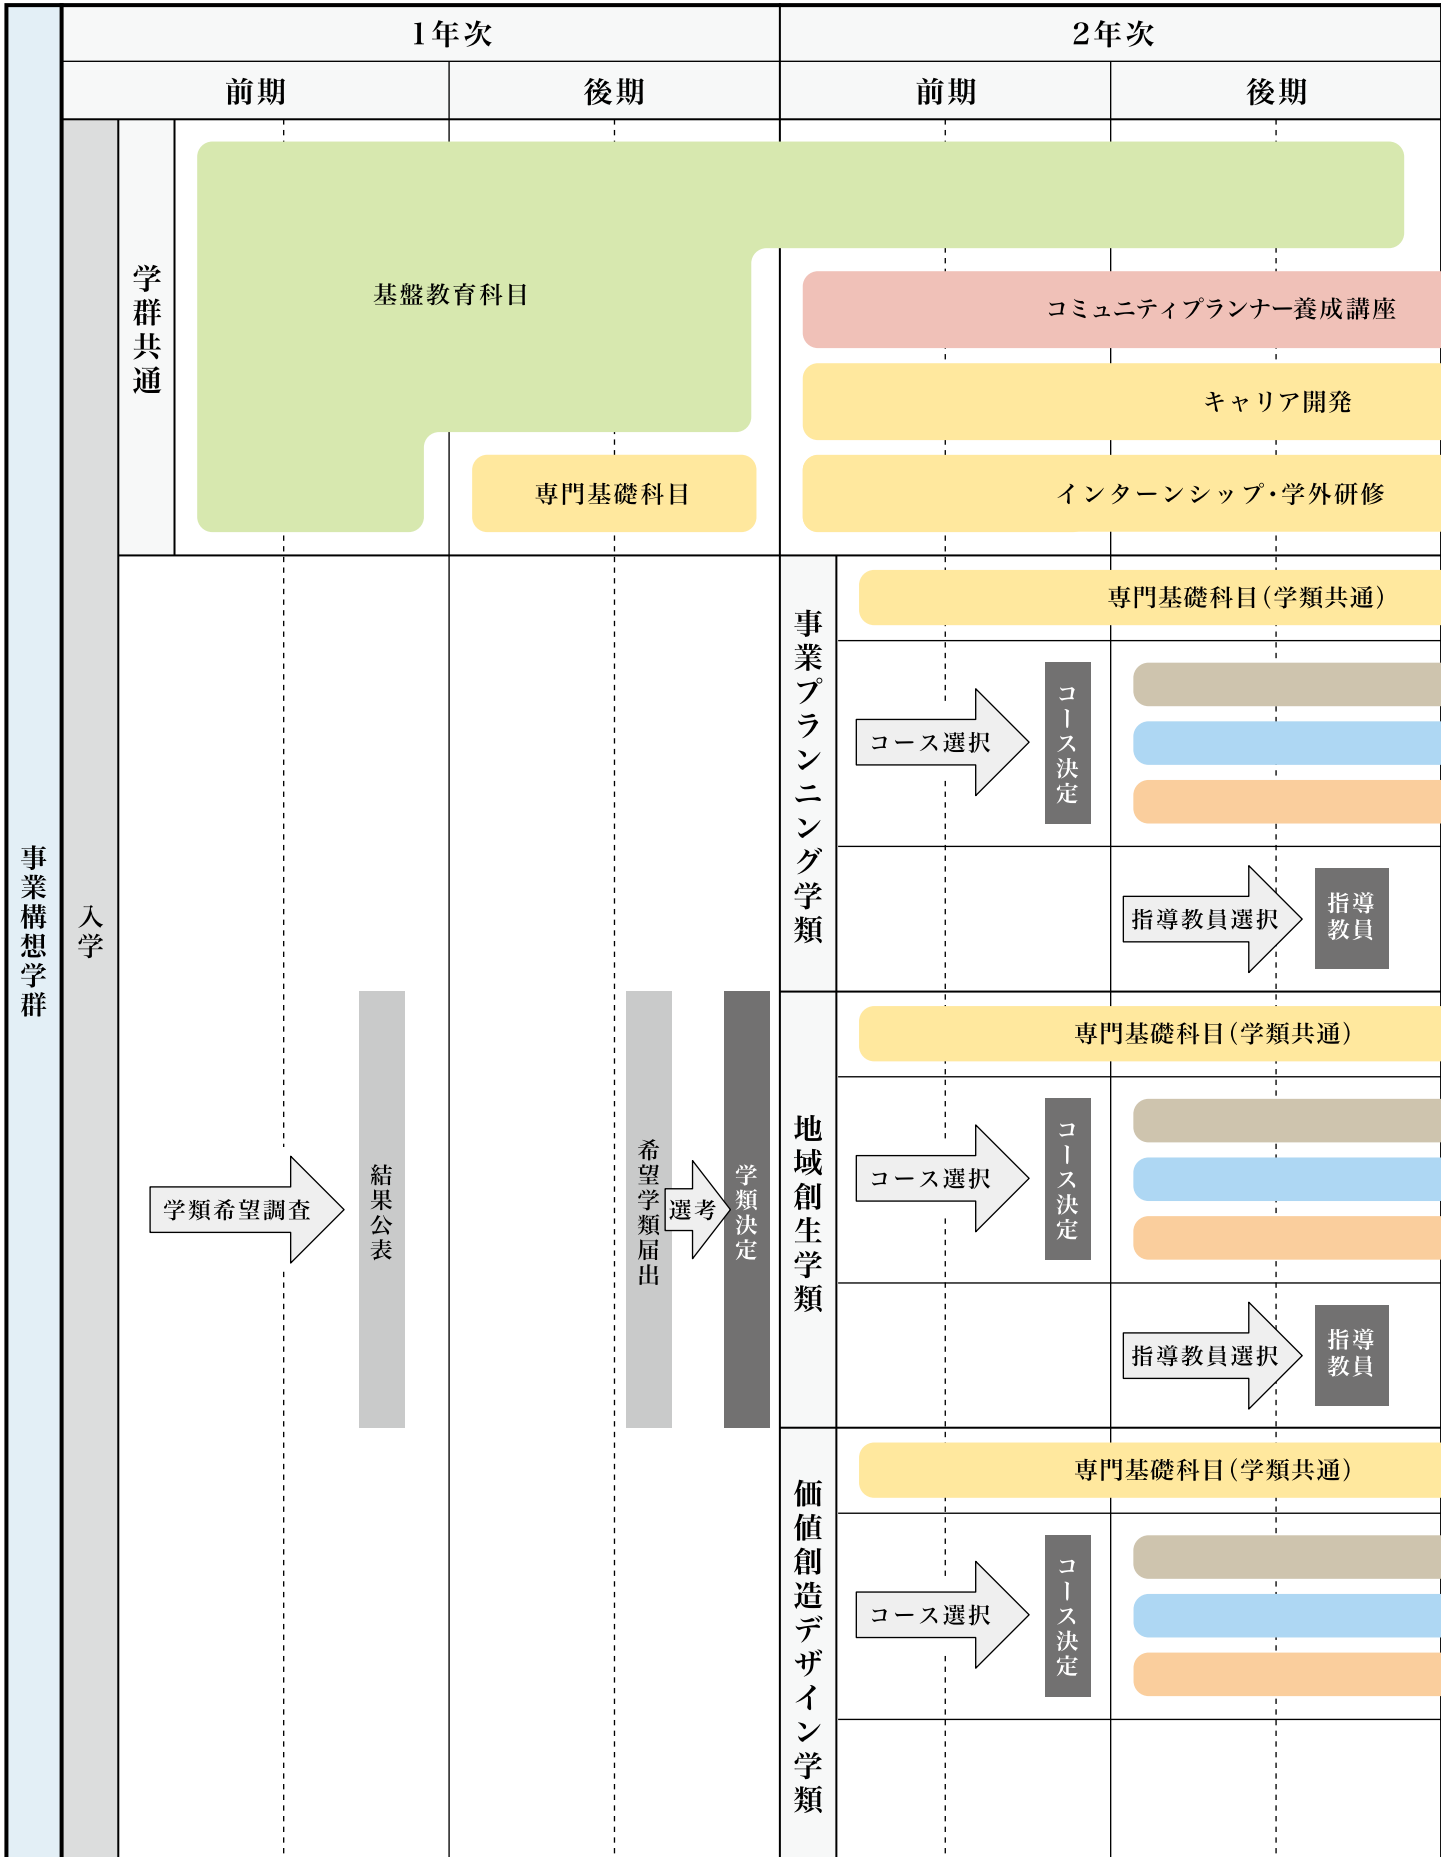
| 1年次 | | 2年次 | |
|---|---|---|---|
| 前期 | 後期 | 前期 | 後期 |

事業構想学群

入学

学群共通

基盤教育科目

専門基礎科目

コミュニティプランナー養成講座

キャリア開発

インターンシップ・学外研修

学類希望調査

結果公表

希望学類届出

選考

学類決定

事業プランニング学類

専門基礎科目(学類共通)

コース選択

コース決定

指導教員選択

指導教員

地域創生学類

専門基礎科目(学類共通)

コース選択

コース決定

指導教員選択

指導教員

価値創造デザイン学類

専門基礎科目(学類共通)

コース選択

コース決定